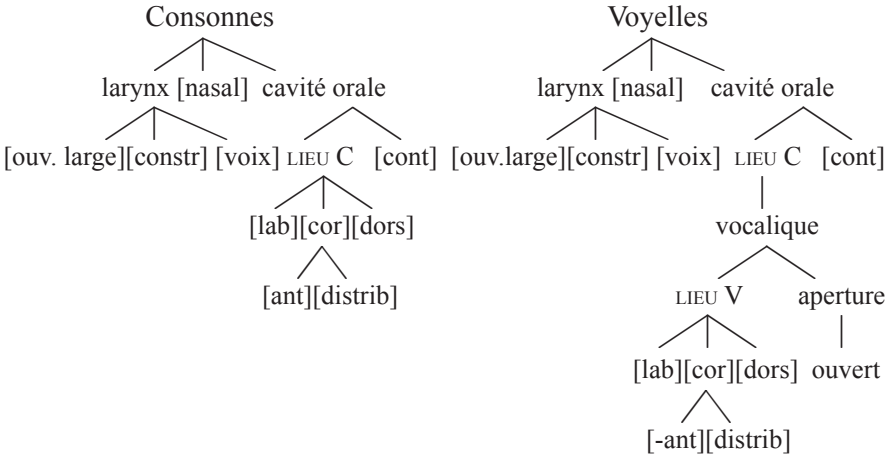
Consonnes

larynx [nasal] cavité orale

[ouv. large][constr] [voix] LIEU C [cont]

[lab][cor][dors]

[ant][distrib]

Voyelles

larynx [nasal] cavité orale

[ouv.large][constr] [voix] LIEU C [cont]

vocalique

LIEU V aperture

[lab][cor][dors] ouvert

[-ant][distrib]